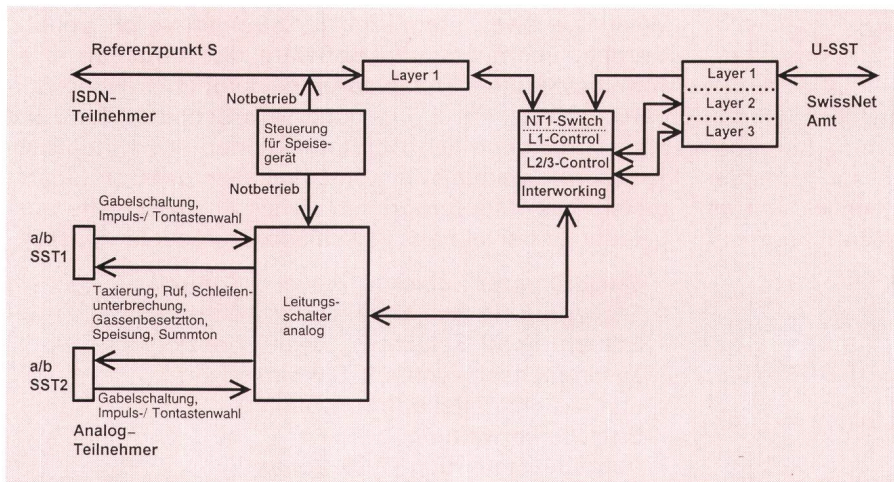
Referenzpunkt S

ISDN-Teilnehmer

Notbetrieb

Steuerung für Speisegerät

Notbetrieb

Layer 1

NT1-Switch
L1-Control
L2/3-Control
Interworking

Layer 1
Layer 2
Layer 3

U-SST

SwissNet Amt

Gabelschaltung, Impuls-/ Tontastenwahl

a/b SST1

Taxierung, Ruf, Schleifenunterbrechung, Gassenbesetztton, Speisung, Summton

Leitungsschalter analog

a/b SST2

Gabelschaltung, Impuls-/ Tontastenwahl

Analog-Teilnehmer